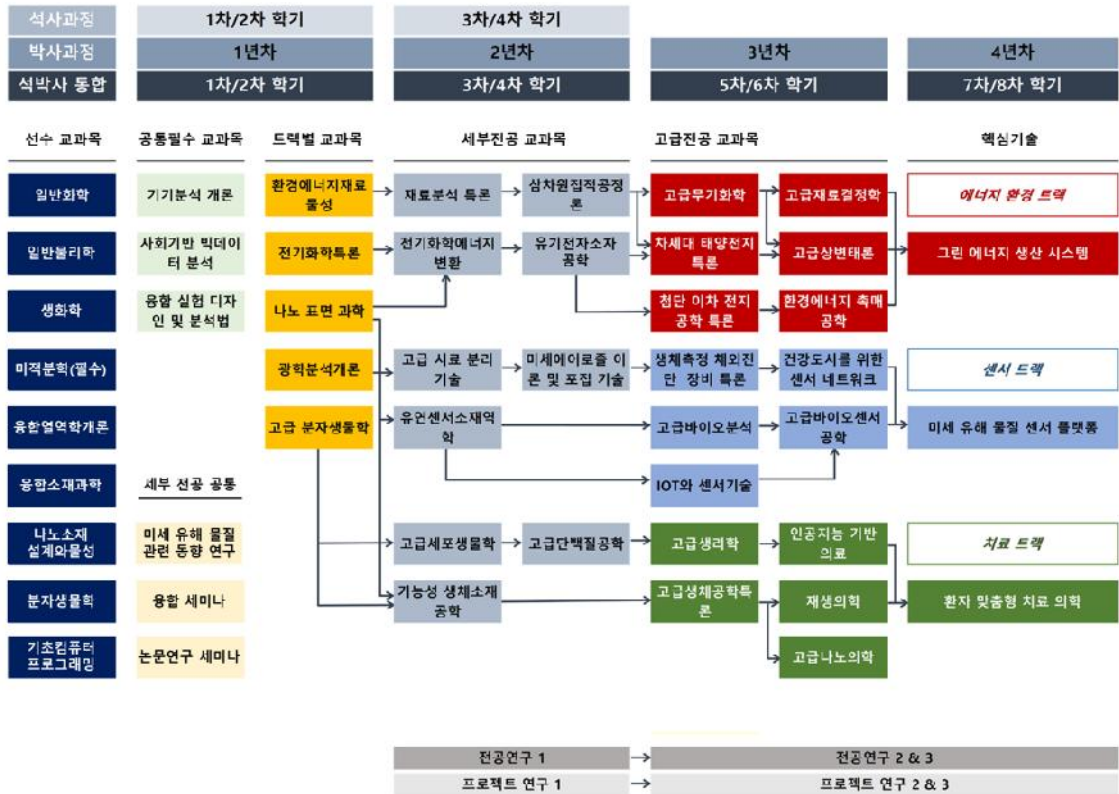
| 석사과정 | 1차/2차 학기 | 3차/4차 학기 | | |
|---|---|---|---|---|
| 박사과정 | 1년차 | 2년차 | 3년차 | 4년차 |
| 석박사 통합 | 1차/2차 학기 | 3차/4차 학기 | 5차/6차 학기 | 7차/8차 학기 |

선수 교과목

일반화학

일반물리학

생화학

미적분학(필수)

융합열역학개론

융합소재과학

나노소재 설계와물성

분자생물학

기초컴퓨터 프로그래밍

공통필수 교과목

기기분석 개론

사회기반 빅데이터 분석

융합 실험 디자인 및 분석법

세부 전공 공통

미세 유해 물질 관련 동향 연구

융합 세미나

논문연구 세미나

트랙별 교과목

환경에너지재료물성

전기화학특론

나노 표면 과학

광학분석개론

고급 분자생물학

세부전공 교과목

재료분석 특론

삼차원집적공정론

전기화학에너지 변환

유기전자소자공학

고급 시료 분리 기술

미세에이로졸 이론 및 포집 기술

유연센서소재역학

고급세포생물학

고급단백질공학

기능성 생체소재공학

고급전공 교과목

고급무기화학

고급재료결정학

차세대 태양전지 특론

고급상변태론

첨단 이차 전지 공학 특론

환경에너지 촉매 공학

생체측정 체외진단 장비 특론

건강도시를 위한 센서 네트워크

고급바이오분석

고급바이오센서 공학

IOT와 센서기술

고급생리학

인공지능 기반 의료

고급생체공학특론

재생의학

고급나노의학

핵심기술

에너지 환경 트랙

그린 에너지 생산 시스템

센서 트랙

미세 유해 물질 센서 플랫폼

치료 트랙

환자 맞춤형 치료 의학

전공연구 1 → 전공연구 2 & 3

프로젝트 연구 1 → 프로젝트 연구 2 & 3